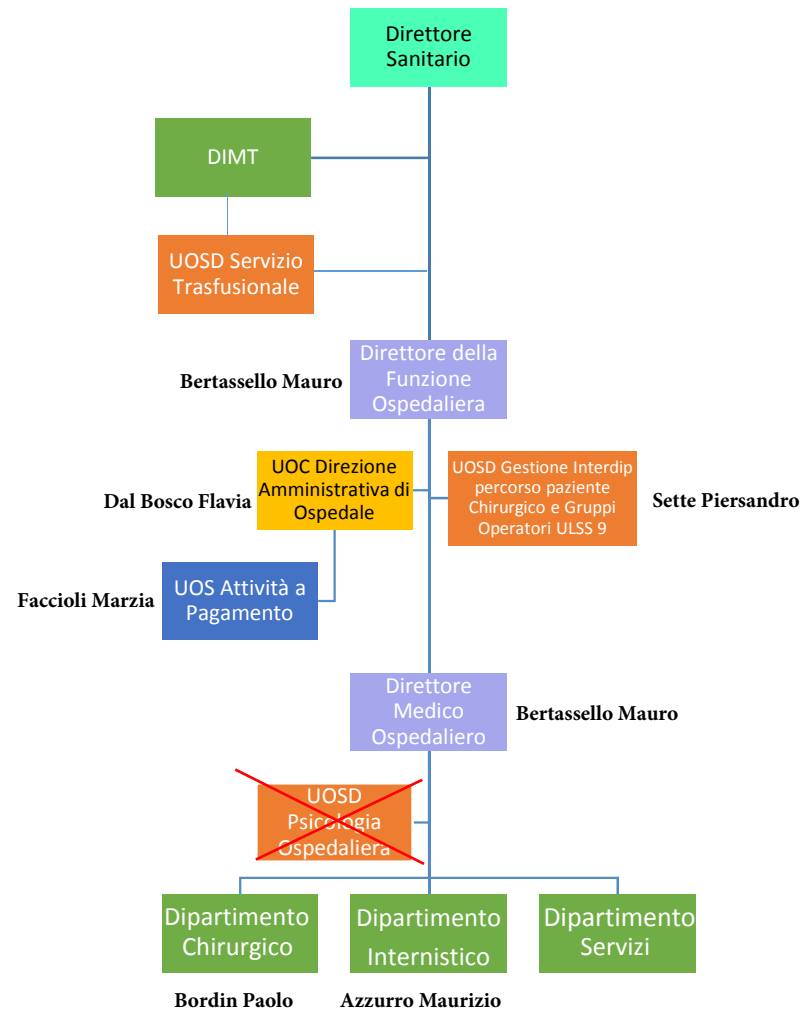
Direttore Sanitario

DIMT

UOSD Servizio Trasfusionale

Bertassello Mauro

Direttore della Funzione Ospedaliera

Dal Bosco Flavia

UOC Direzione Amministrativa di Ospedale

UOSD Gestione Interdip percorso paziente Chirurgico e Gruppi Operatori ULSS 9

Sette Piersandro

Faccioli Marzia

UOS Attività a Pagamento

Direttore Medico Ospedaliero

Bertassello Mauro

UOSD Psicologia Ospedaliera

Dipartimento Chirurgico

Dipartimento Internistico

Dipartimento Servizi

Bordin Paolo

Azzurro Maurizio